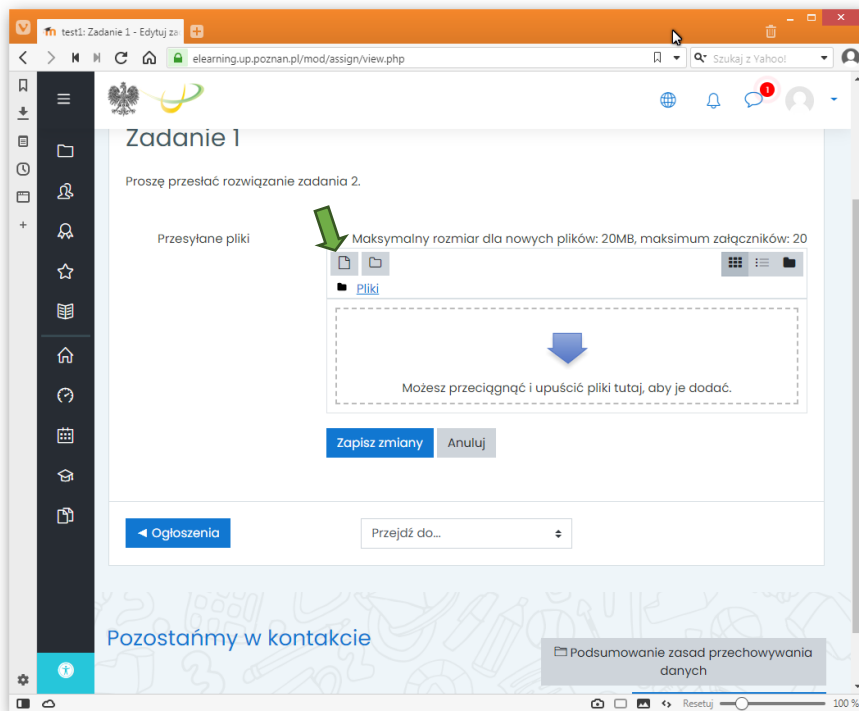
test1: Zadanie 1 - Edytuj za

elearning.up.poznan.pl/mod/assign/view.php

Szukaj z Yahoo!

1

Zadanie 1

Proszę przesłać rozwiązanie zadania 2.

Przesyłane pliki

Maksymalny rozmiar dla nowych plików: 20MB, maksimum załączników: 20

Pliki

Możesz przeciągnąć i upuścić pliki tutaj, aby je dodać.

Zapisz zmiany

Anuluj

◄ Ogłoszenia

Przejdź do...

Pozostańmy w kontakcie

Podsumowanie zasad przechowywania danych

Resetuj

100 %